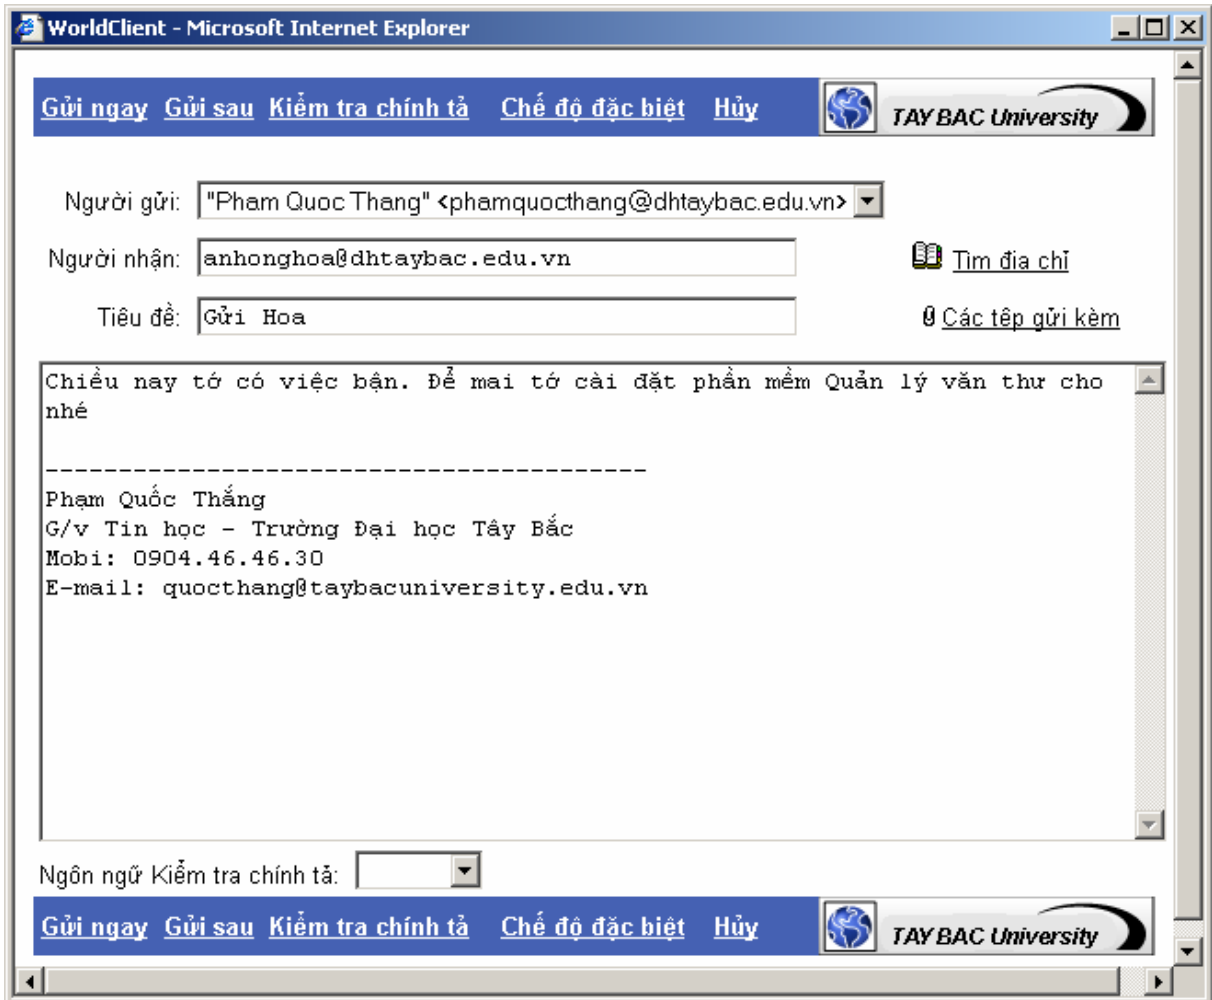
WorldClient - Microsoft Internet Explorer

Gửi ngay Gửi sau Kiểm tra chính tả Chế độ đặc biệt Hủy

TAY BAC University

Người gửi: "Pham Quoc Thang" <phamquocthang@dhtaybac.edu.vn>

Người nhận: anhonghoa@dhtaybac.edu.vn

Tìm địa chỉ

Tiêu đề: Gửi Hoa

Các tệp gửi kèm

Chiều nay tớ có việc bận. Để mai tớ cài đặt phần mềm Quản lý văn thư cho nhé

-----------------------------------------
Phạm Quốc Thắng
G/v Tin học - Trường Đại học Tây Bắc
Mobi: 0904.46.46.30
E-mail: quocthang@taybacuniversity.edu.vn

Ngôn ngữ Kiểm tra chính tả:

Gửi ngay Gửi sau Kiểm tra chính tả Chế độ đặc biệt Hủy

TAY BAC University